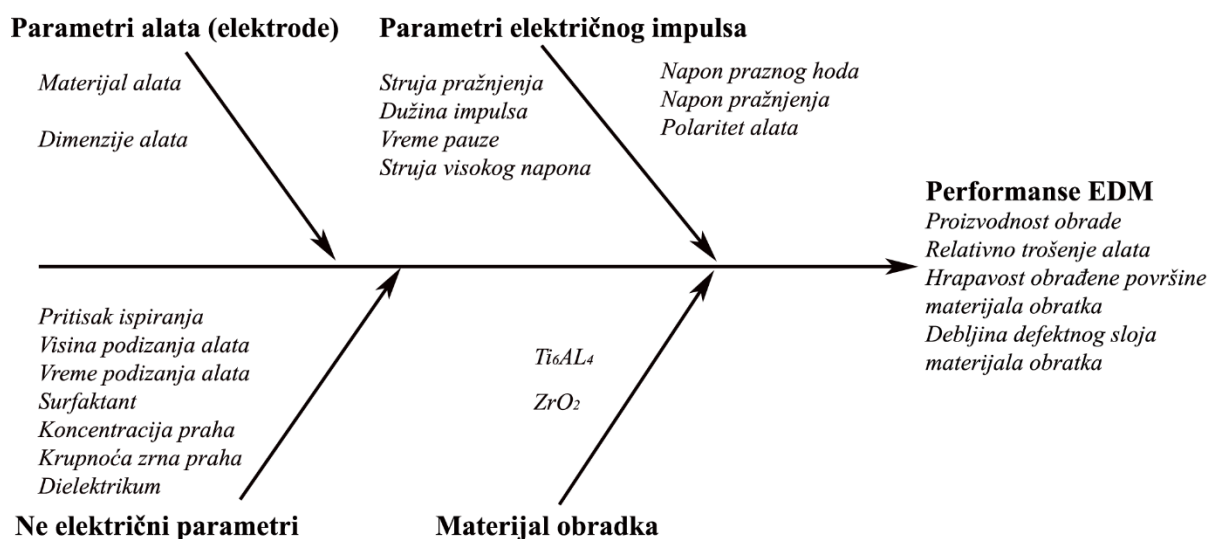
Parametri alata (elektrode)

Materijal alata

Dimenzije alata

Parametri električnog impulsa

Struja pražnjenja
Dužina impulsa
Vreme pauze
Struja visokog napona

Napon praznog hoda
Napon pražnjenja
Polaritet alata

Performanse EDM
Proizvodnost obrade
Relativno trošenje alata
Hrapavost obrađene površine materijala obratka
Debljina defektnog sloja materijala obratka

Pritisak ispiranja
Visina podizanja alata
Vreme podizanja alata
Surfaktant
Koncentracija praha
Krupnoća zrna praha
Dielektrikum

Ne električni parametri

$Ti_6AL_4$

$ZrO_2$

Materijal obradka